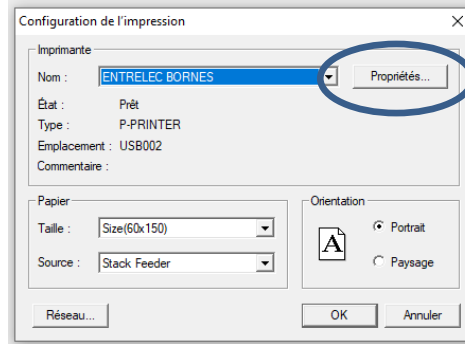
Configuration de l'impression

Imprimante

Nom : ENTRELEC BORNES

Propriétés...

État : Prêt

Type : P-PRINTER

Emplacement : USB002

Commentaire :

Papier

Taille : Size(60x150)

Source : Stack Feeder

Orientation

A

Portrait

Paysage

Réseau...

OK

Annuler